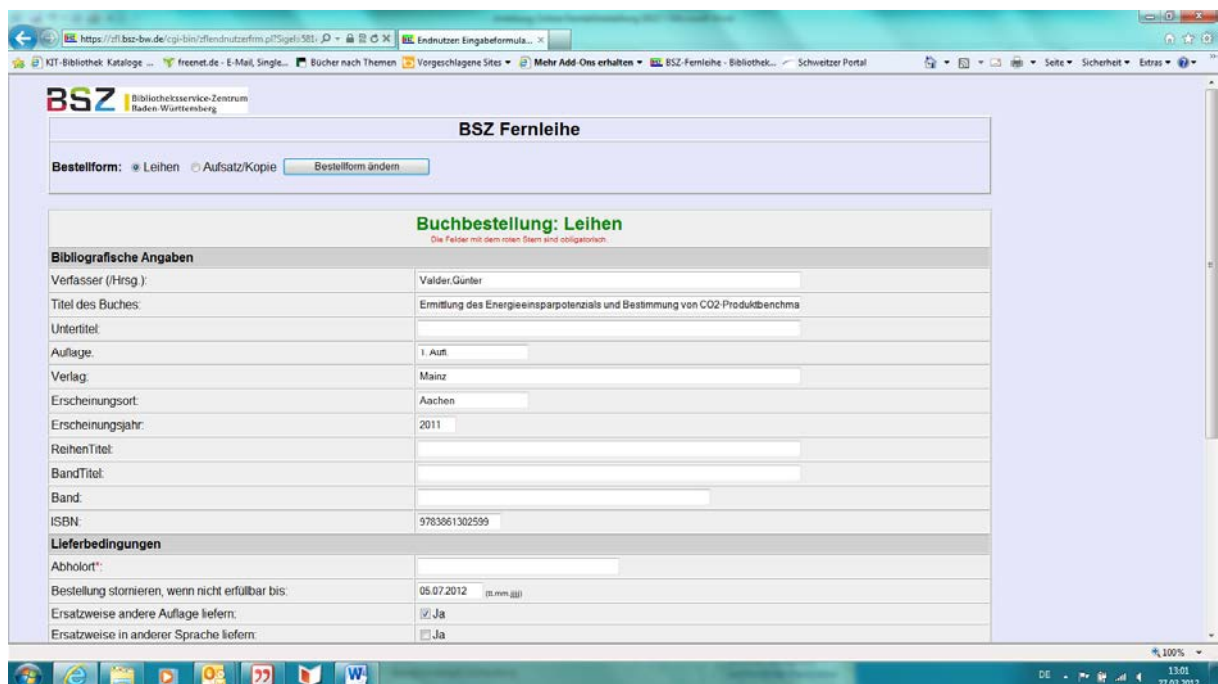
https://zfl.bsz-bw.de/cgi-bin/zflendnutzerfrm.pl?Sigel=581
Endnutzer Eingabeformula...
KIT-Bibliothek Kataloge ... freenet.de - E-Mail, Single... Bücher nach Themen Vorgeschlagene Sites Mehr Add-Ons erhalten BSZ-Fernleihe - Bibliothek... Schweitzer Portal
Seite Sicherheit Extras

BSZ Bibliotheksservice-Zentrum Baden-Württemberg

BSZ Fernleihe

Bestellform: Leihen Aufsatz/Kopie Bestellform ändern

Buchbestellung: Leihen
Die Felder mit dem roten Stern sind obligatorisch.

| Bibliografische Angaben | |
|---|---|
| Verfasser (/Hrsg.): | Valder,Günter |
| Titel des Buches: | Ermittlung des Energieeinsparpotenzials und Bestimmung von CO2-Produktbenchma |
| Untertitel: | |
| Auflage: | 1. Aufl. |
| Verlag: | Mainz |
| Erscheinungsort: | Aachen |
| Erscheinungsjahr: | 2011 |
| ReihenTitel: | |
| BandTitel: | |
| Band: | |
| ISBN: | 9783861302599 |
| Lieferbedingungen | |
| Abholort*: | |
| Bestellung stornieren, wenn nicht erfüllbar bis: | 05.07.2012 (tt.mm.jjjj) |
| Ersatzweise andere Auflage liefern: | Ja |
| Ersatzweise in anderer Sprache liefern: | Ja |

100%

DE 13:01 27.03.2012